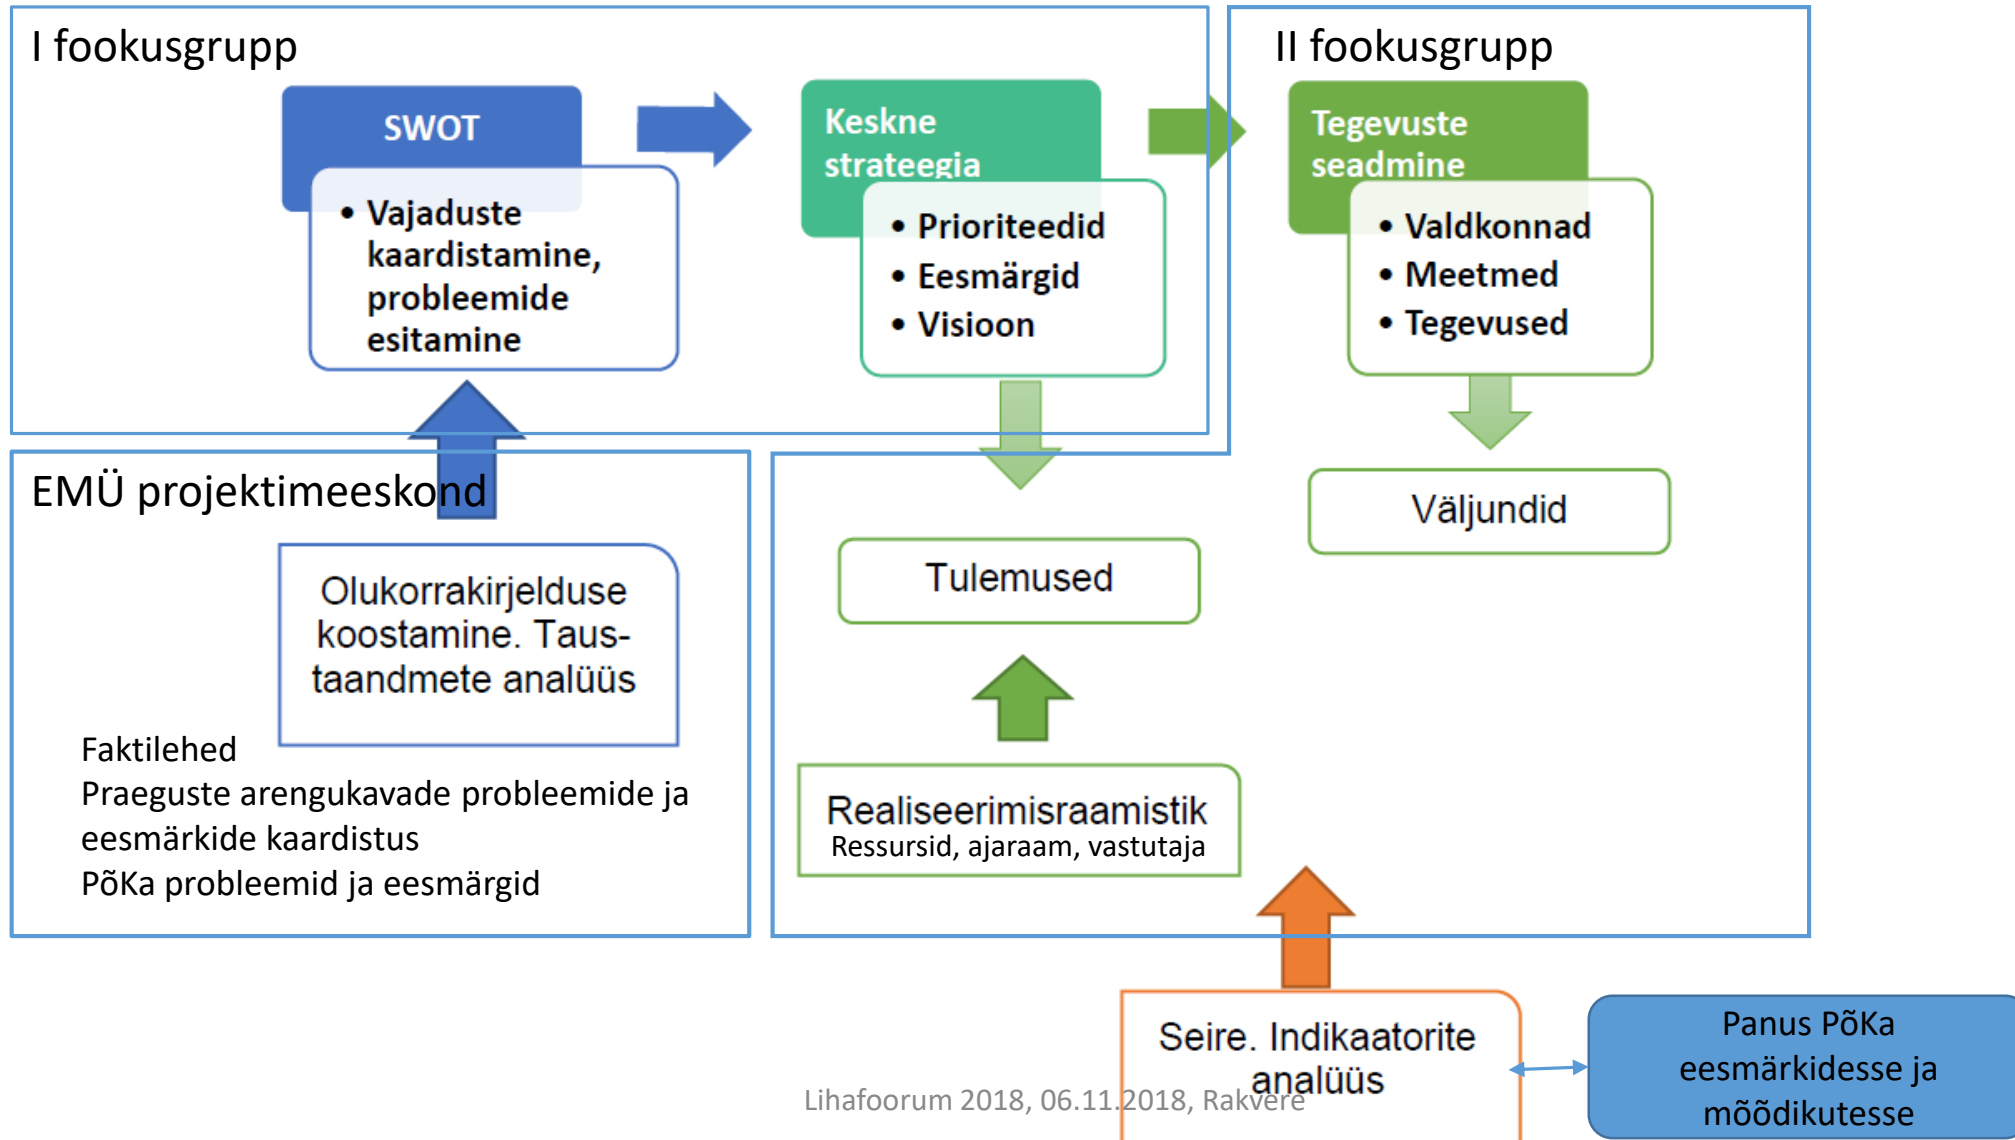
I fookusgrupp

SWOT

- Vajaduste kaardistamine, probleemide esitamine

Keskne strateegia

- Prioriteedid
- Eesmärgid
- Visioon

II fookusgrupp

Tegevuste seadmine

- Valdkonnad
- Meetmed
- Tegevused

EMÜ projektimeeskond

Olukorrakirjelduse koostamine. Taustaandmete analüüs

Faktilehed
Praeguste arengukavade probleemide ja eesmärkide kaardistus
PõKa probleemid ja eesmärgid

Tulemused

Väljundid

Realiseerimisraamistik
Ressursid, ajaraam, vastutaja

Seire. Indikaatorite analüüs

Panus PõKa eesmärkidesse ja mõõdikutesse

Lihafoorum 2018, 06.11.2018, Rakvere